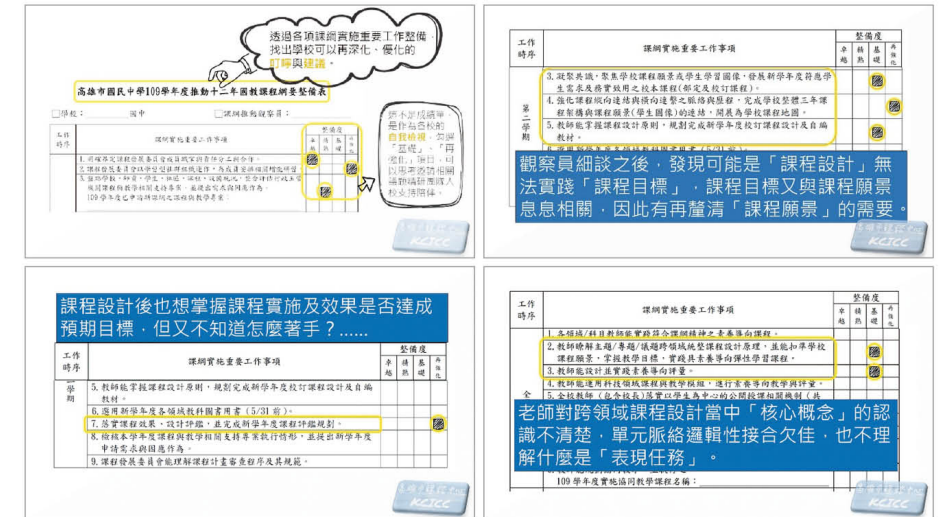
透過各項課綱實施重要工作整備，找出學校可以再深化、優化的盯睜與建議。

高雄市國民中學109學年度推動十二年國教課程綱要整備表

□學校：　　國中　　□課綱推動觀察員：

| 工作時序 | 課綱實施重要工作事項 | 卓越 | 精熟 | 基礎 | 再強化 |
|---|---|---|---|---|---|
| | 1. 明確界定課程發展委員會成員職掌與責任分工與合作。 | | | | |
| | 2. 課程發展委員會召開會議研擬課程規劃... | | | | |
| | 3. 盤點學校、師資、學生、社區、設備現況... | | | | |
| | 109學年度實施課程... | | | | |

將不足成績單，是作為各校的自我檢視，如同「盤點」、「再優化」項目，可以思考透過相關策略精進個人校本課程

| 工作時序 | 課綱實施重要工作事項 | 卓越 | 精熟 | 基礎 | 再強化 |
|---|---|---|---|---|---|
| 第二學期 | 3. 凝聚共識，聚焦學校課程願景或學生學習圖像，發展新學年度符應學生需求及具實施用之校本課程(部定及校訂課程)。 | | | | |
| | 4. 強化課程縱向連結與橫向連整之脈絡與歷程，完成學校整體三年課程架構與課程圖像(學生圖像)的連結，開展為學校課程地圖。 | | | | |
| | 5. 教師能掌握課程設計原則，規劃完成新學年度校訂課程設計及自編教材。 | | | | |

觀察員細談之後，發現可能是「課程設計」無法實踐「課程目標」，課程目標又與課程願景息息相關，因此有再釐清「課程願景」的需要。

課程設計後也想掌握課程實施及效果是否達成預期目標，但又不知道怎麼著手？……

| 工作時序 | 課綱實施重要工作事項 | 卓越 | 精熟 | 基礎 | 再強化 |
|---|---|---|---|---|---|
| 學期 | 5. 教師能掌握課程設計原則，規劃完成新學年度校訂課程設計及自編教材。 | | | | |
| | 6. 選用新學年度各領域教科圖書用書（5/31前）。 | | | | |
| | 7. 落實課程效果、設計評鑑，並完成新學年度課程評鑑規劃。 | | | | |
| | 8. 檢核本學年度課程實施與教學相關支持等業執行情形，並提出新學年度申請需求與因應作為。 | | | | |
| | 9. 課程發展委員會能理解課程計畫審查程序及其規範。 | | | | |

| 工作時序 | 課綱實施重要工作事項 | 卓越 | 精熟 | 基礎 | 再強化 |
|---|---|---|---|---|---|
| | 1. 各領域/科目教師能實踐符合課綱精神之素養導向課程。 | | | | |
| | 2. 教師瞭解主題/專題/議題跨領域統整課程設計原理，並能扣準學校課程願景，掌握教學目標，實踐具素養導向彈性學習課程。 | | | | |
| | 3. 教師能設計並實踐素養導向評量。 | | | | |
| 全 | 4. 教師能運用科技領域課程與教學模組，進行素養導向教學與評量。 | | | | |
| | 5. 全校教師（包含校長）落實以學生為中心的公開授課相關機制（共 | | | | |
| | 109學年度實施協同教學課程名稱： | | | | |

老師對跨領域課程設計當中「核心概念」的認識不清楚，單元脈絡邏輯性接合欠佳，也不理解什麼是「表現任務」。

KCICC
KCICC
KCICC
KCICC